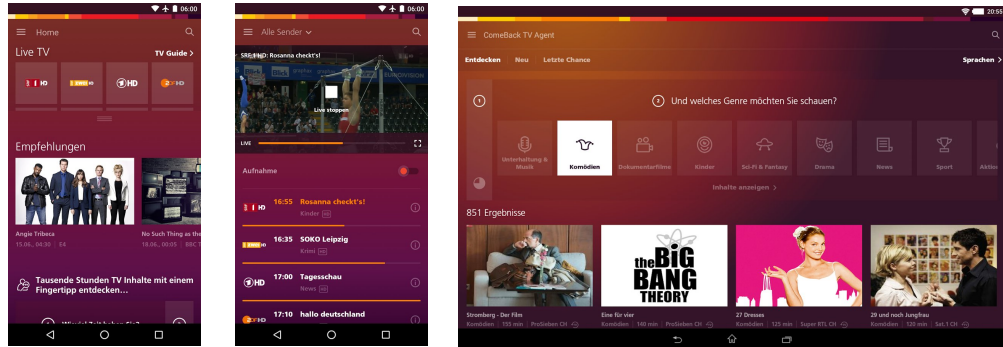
06:00

Home

Live TV

TV Guide >

HD

Empfehlungen

Angie Tribeca

15.06., 04:30 | E4

No Such Thing as the

18.06., 00:05 | BBC T

Tausende Stunden TV Inhalte mit einem Fingertipp entdecken...

Wieviel Zeit haben Sie?

06:00

Alle Sender

SRF 1 HD: Rosanna checkt's!

Live stoppen

LIVE

Aufnahme

HD 16:55 Rosanna checkt's!

Kinder

16:35 SOKO Leipzig

Krimi

HD 17:00 Tagesschau

News

17:10 hallo deutschland

20:55

ComeBack TV Agent

Entdecken Neu Letzte Chance

Sprachen >

1

2 Und welches Genre möchten Sie schauen?

Unterhaltung & Musik

Komödien

Dokumentarfilme

Kinder

Sci-Fi & Fantasy

Drama

News

Sport

Aktio

Inhalte anzeigen >

851 Ergebnisse

Stromberg - Der Film

Komödien | 155 min | ProSieben CH

Eine für vier

Komödien | 140 min | ProSieben CH

the BIG BANG THEORY

27 Dresses

Komödien | 125 min | Super RTL CH

29 und noch Jungfrau

Komödien | 120 min | Sat.1 CH